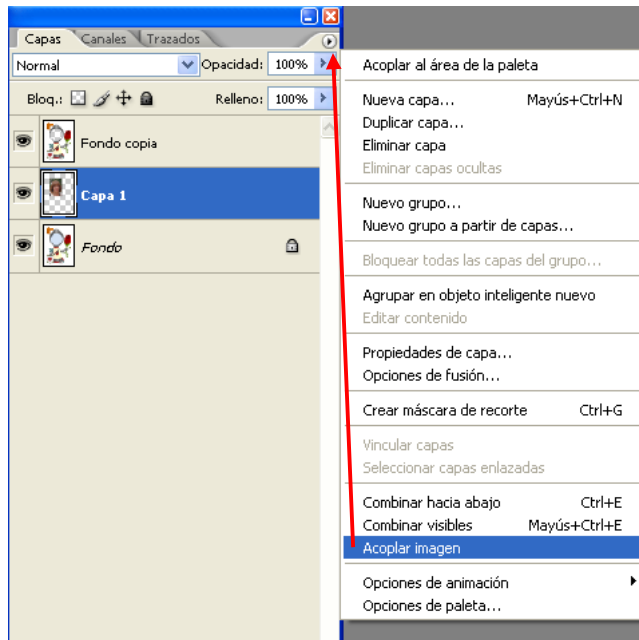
Capas | Canales | Trazados

Normal | Opacidad: 100%

Bloq.: | Relleno: 100%

Fondo copia

Capa 1

Fondo

Acoplar al área de la paleta

Nueva capa... Mayús+Ctrl+N
Duplicar capa...
Eliminar capa
Eliminar capas ocultas

Nuevo grupo...
Nuevo grupo a partir de capas...

Bloquear todas las capas del grupo...

Agrupar en objeto inteligente nuevo
Editar contenido

Propiedades de capa...
Opciones de fusión...

Crear máscara de recorte Ctrl+G

Vincular capas
Seleccionar capas enlazadas

Combinar hacia abajo Ctrl+E
Combinar visibles Mayús+Ctrl+E
Acoplar imagen

Opciones de animación
Opciones de paleta...